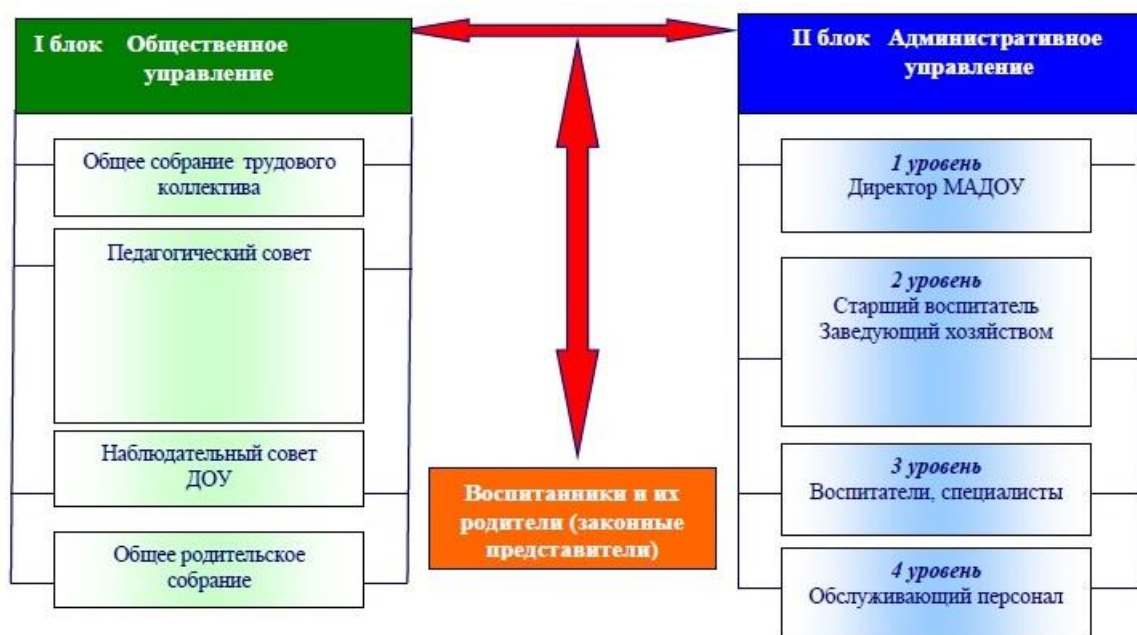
I блок Общественное управление

Общее собрание трудового коллектива

Педагогический совет

Наблюдательный совет ДОУ

Общее родительское собрание

II блок Административное управление

1 уровень
Директор МАДОУ

2 уровень
Старший воспитатель
Заведующий хозяйством

3 уровень
Воспитатели, специалисты

4 уровень
Обслуживающий персонал

Воспитанники и их родители (законные представители)